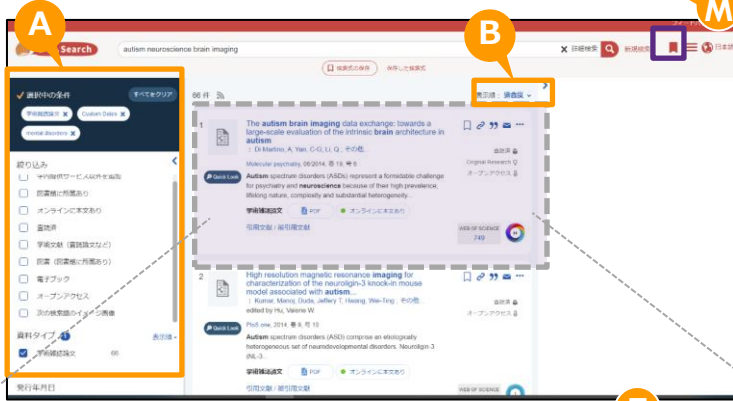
A

B

M

Search

autism neuroscience brain imaging

詳細検索

新規検索

日本語

検索式の保存

保存した検索式

選択中の条件

すべてをクリア

学術雑誌論文

Custom Dates

mental disorders

絞り込み

学内提供サービスのみを表示

図書館に所蔵あり

オンラインに本文あり

査読済

学術文献（書誌論文など）

図書（図書館に所蔵あり）

電子ブック

オープンアクセス

次の検索語のイメージ画像

資料タイプ

表示順

学術雑誌論文 66

発行年月日

66 件

表示順：関連度

1

The autism brain imaging data exchange: towards a large-scale evaluation of the intrinsic brain architecture in autism

Di Martino, A, Yan, C-G, Li, Q, ; その他.

Molecular psychiatry, 06/2014, 巻 19, 号 6

Autism spectrum disorders (ASDs) represent a formidable challenge for psychiatry and neuroscience because of their high prevalence, lifelong nature, complexity and substantial heterogeneity...

Quick Look

学術雑誌論文

PDF

オンラインに本文あり

引用文献 / 被引用文献

査読済

Original Research

オープンアクセス

WEB OF SCIENCE 749

2

High resolution magnetic resonance imaging for characterization of the neuroligin-3 knock-in mouse model associated with autism...

Kumar, Manoj, Duda, Jeffery T, Hwang, Wei-Ting ; その他.

edited by Hu, Valerie W.

PloS one, 2014, 巻 9, 号 10

Autism spectrum disorders (ASD) comprise an etiologically heterogeneous set of neurodevelopmental disorders. Neuroligin-3 (NL-3...

Quick Look

学術雑誌論文

PDF

オンラインに本文あり

引用文献 / 被引用文献

査読済

オープンアクセス

WEB OF SCIENCE